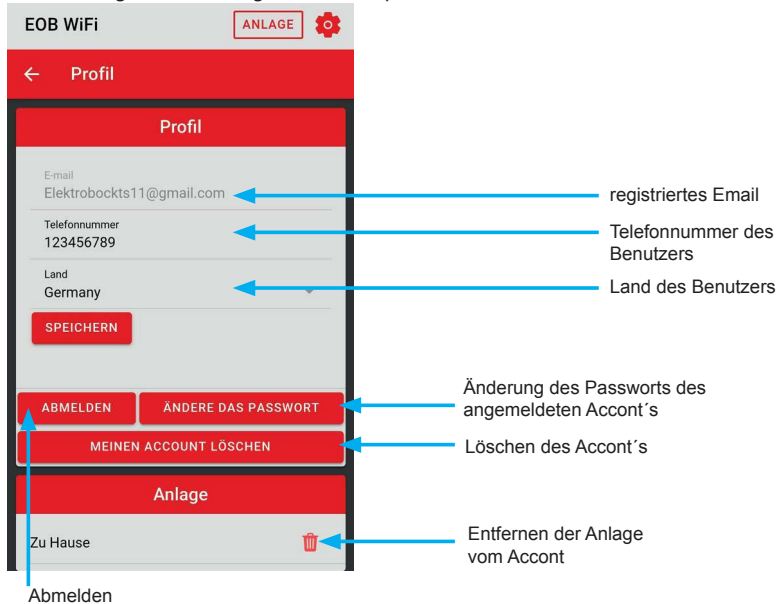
EOB WiFi
ANLAGE
Profil
Profil
E-mail
Elektrobockts11@gmail.com
Telefonnummer
123456789
Land
Germany
SPEICHERN
ABMELDEN
ÄNDERE DAS PASSWORT
MEINEN ACCOUNT LÖSCHEN
Anlage
Zu Hause

registriertes Email
Telefonnummer des Benutzers
Land des Benutzers
Änderung des Passworts des angemeldeten Accont´s
Löschen des Accont´s
Entfernen der Anlage vom Accont
Abmelden